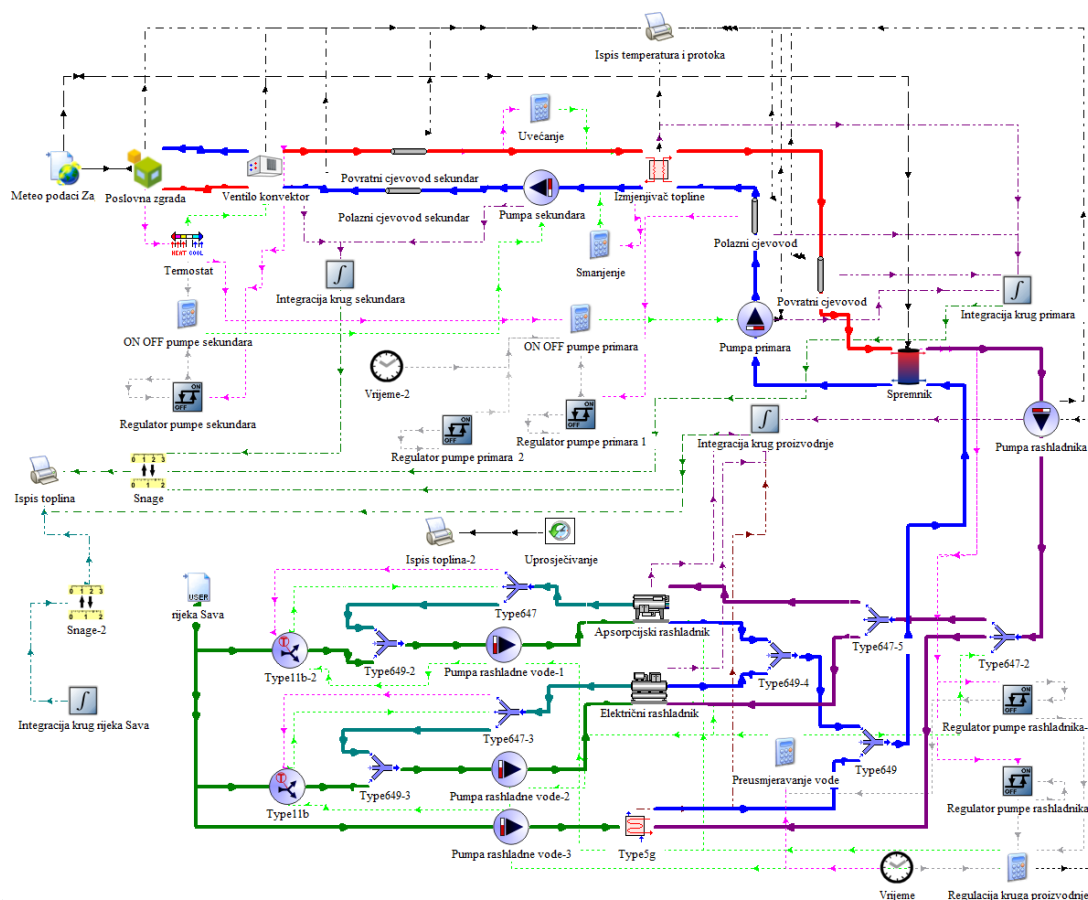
Ispis temperatura i protoka

Uvećanje

Meteo podaci Za

Poslovna zgrada

Ventilo konvektor

Povratni cjevovod sekundar

Polazni cjevovod sekundar

Pumpa sekundara

Izmjenjivač topline

Smanjenje

Polazni cjevovod

Povratni cjevovod

HEAT COOL

Termostat

Integracija krug sekundara

Integracija krug primara

ON OFF pumpe sekundara

ON OFF pumpe primara

Pumpa primara

Vrijeme-2

Spremnik

Regulator pumpe sekundara

Regulator pumpe primara 1

Regulator pumpe primara 2

Integracija krug proizvodnje

Pumpa rashladnika

Ispis toplina

Snage

Ispis toplina-2

Uprosječivanje

Snage-2

USER

rijeka Sava

Type647

Apsorpcijski rashladnik

Type647-5

Type647-2

Type11b-2

Type649-2

Pumpa rashladne vode-1

Type649-4

Električni rashladnik

Regulator pumpe rashladnika-

Integracija krug rijeka Sava

Type647-3

Type649

Preusmjeravanje vode

Type649-3

Pumpa rashladne vode-2

Regulator pumpe rashladnika

Type11b

Pumpa rashladne vode-3

Type5g

Vrijeme

Regulacija kruga proizvodnje